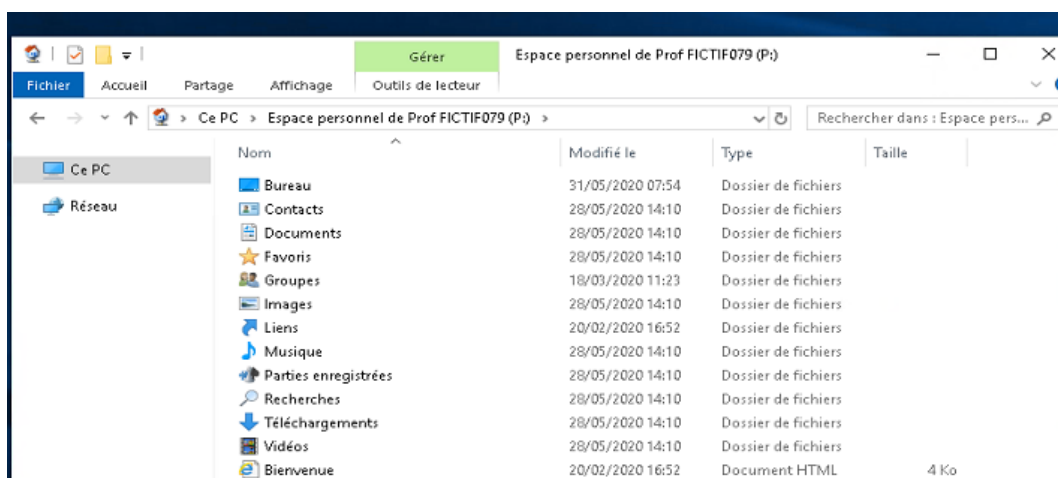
Gérer Espace personnel de Prof FICTIF079 (P:)

Fichier Accueil Partage Affichage Outils de lecteur

Ce PC > Espace personnel de Prof FICTIF079 (P:) >

Rechercher dans : Espace pers...

Ce PC

Réseau

| Nom | Modifié le | Type | Taille |
|---|---|---|---|
| Bureau | 31/05/2020 07:54 | Dossier de fichiers | |
| Contacts | 28/05/2020 14:10 | Dossier de fichiers | |
| Documents | 28/05/2020 14:10 | Dossier de fichiers | |
| Favoris | 28/05/2020 14:10 | Dossier de fichiers | |
| Groupes | 18/03/2020 11:23 | Dossier de fichiers | |
| Images | 28/05/2020 14:10 | Dossier de fichiers | |
| Liens | 20/02/2020 16:52 | Dossier de fichiers | |
| Musique | 28/05/2020 14:10 | Dossier de fichiers | |
| Parties enregistrées | 28/05/2020 14:10 | Dossier de fichiers | |
| Recherches | 28/05/2020 14:10 | Dossier de fichiers | |
| Téléchargements | 28/05/2020 14:10 | Dossier de fichiers | |
| Vidéos | 28/05/2020 14:10 | Dossier de fichiers | |
| Bienvenue | 20/02/2020 16:52 | Document HTML | 4 Ko |